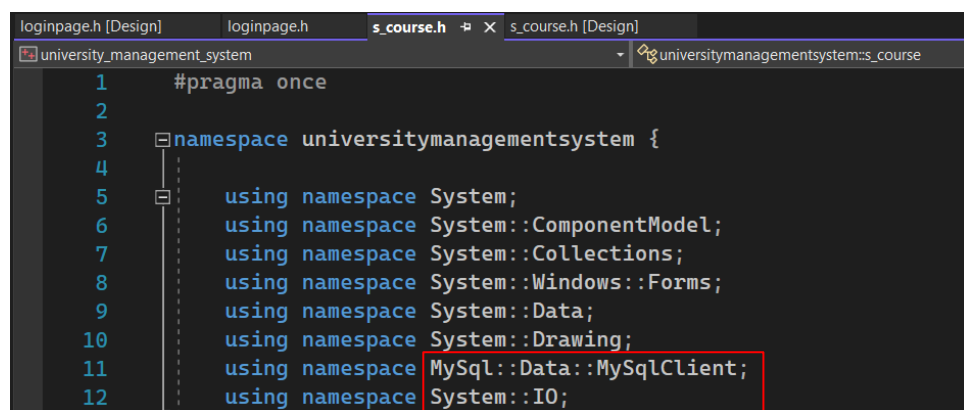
loginpage.h [Design] loginpage.h s_course.h ✕ s_course.h [Design]

university_management_system

universitymanagementsystem::s_course

1 #pragma once
2
3 namespace universitymanagementsystem {
4
5 using namespace System;
6 using namespace System::ComponentModel;
7 using namespace System::Collections;
8 using namespace System::Windows::Forms;
9 using namespace System::Data;
10 using namespace System::Drawing;
11 using namespace MySql::Data::MySqlClient;
12 using namespace System::IO;